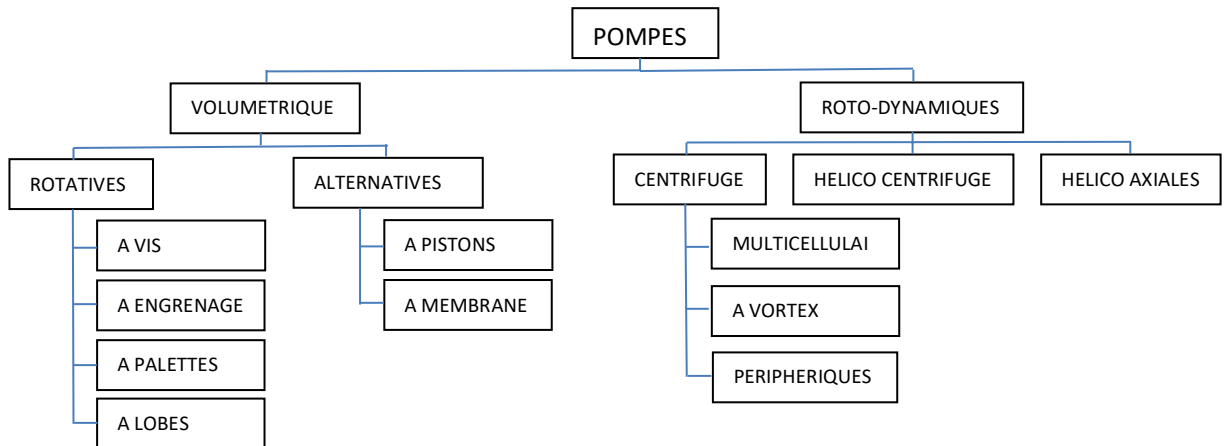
POMPES

VOLUMETRIQUE

ROTATIVES

A VIS

A ENGRENAGE

A PALETTES

A LOBES

ALTERNATIVES

A PISTONS

A MEMBRANE

ROTO-DYNAMIQUES

CENTRIFUGE

MULTICELLULAI

A VORTEX

PERIPHERIQUES

HELICO CENTRIFUGE

HELICO AXIALES